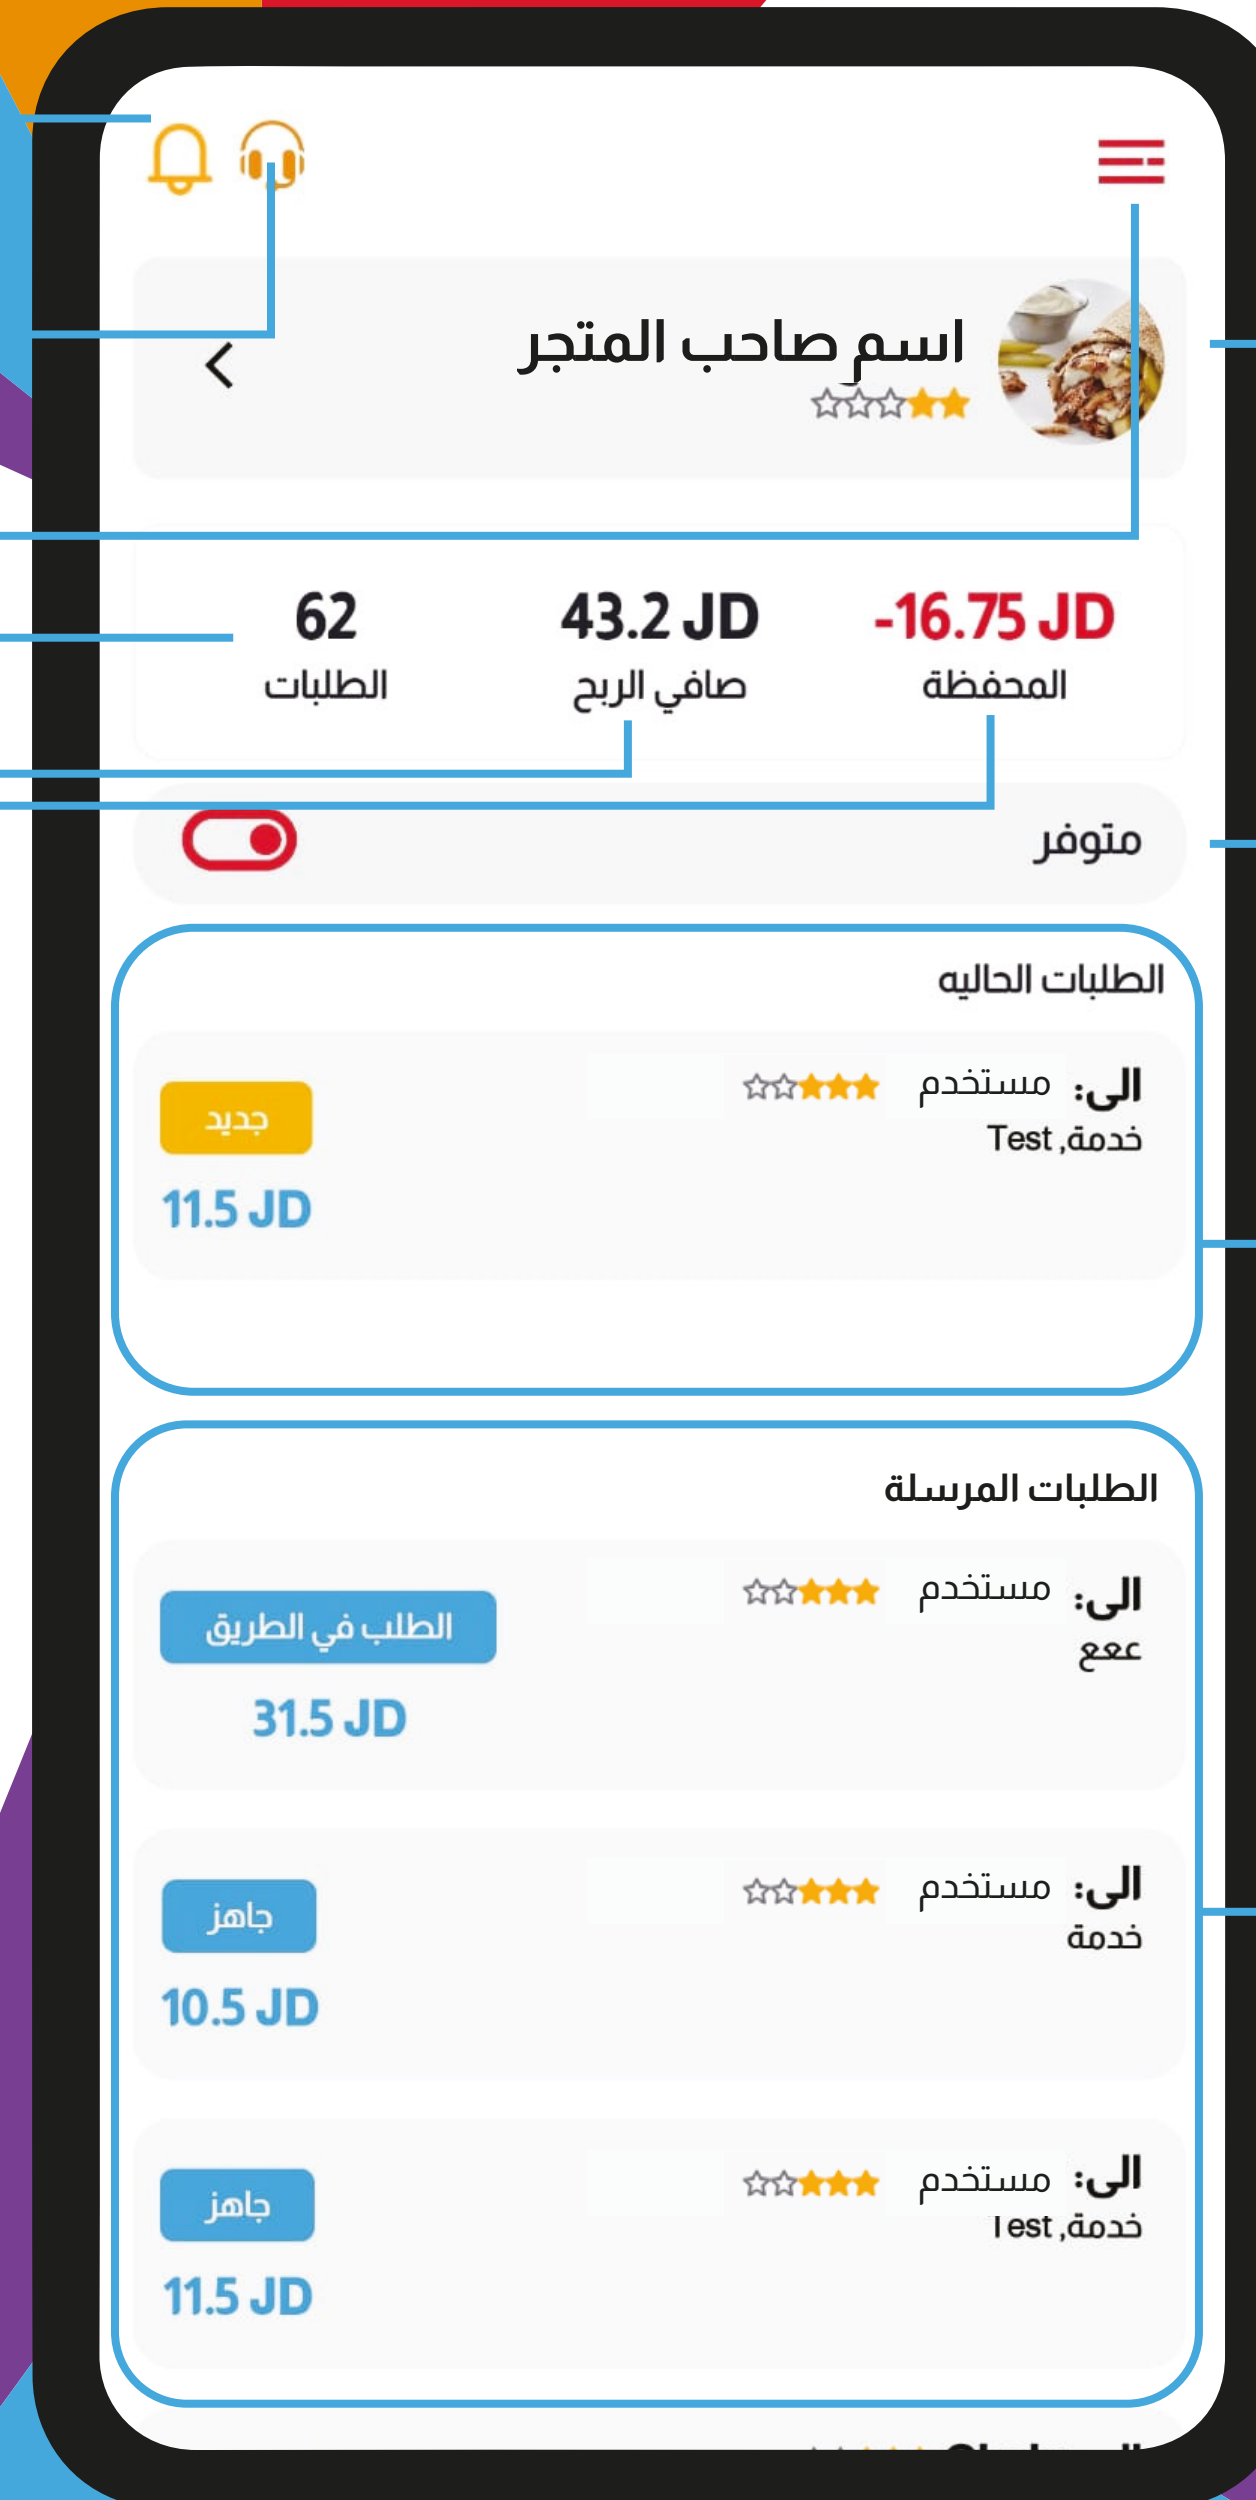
اسم صاحب المتجر

62
الطلبات

43.2 JD
صافي الربح

-16.75 JD
المحفظة

متوفر

الطلبات الحاليه

الى: مستخدم
خدمة, Test

جديد
11.5 JD

الطلبات المرسلة

الى: مستخدم
ععع

الطلب في الطريق
31.5 JD

الى: مستخدم
خدمة

جاهز
10.5 JD

الى: مستخدم
خدمة, Test

جاهز
11.5 JD